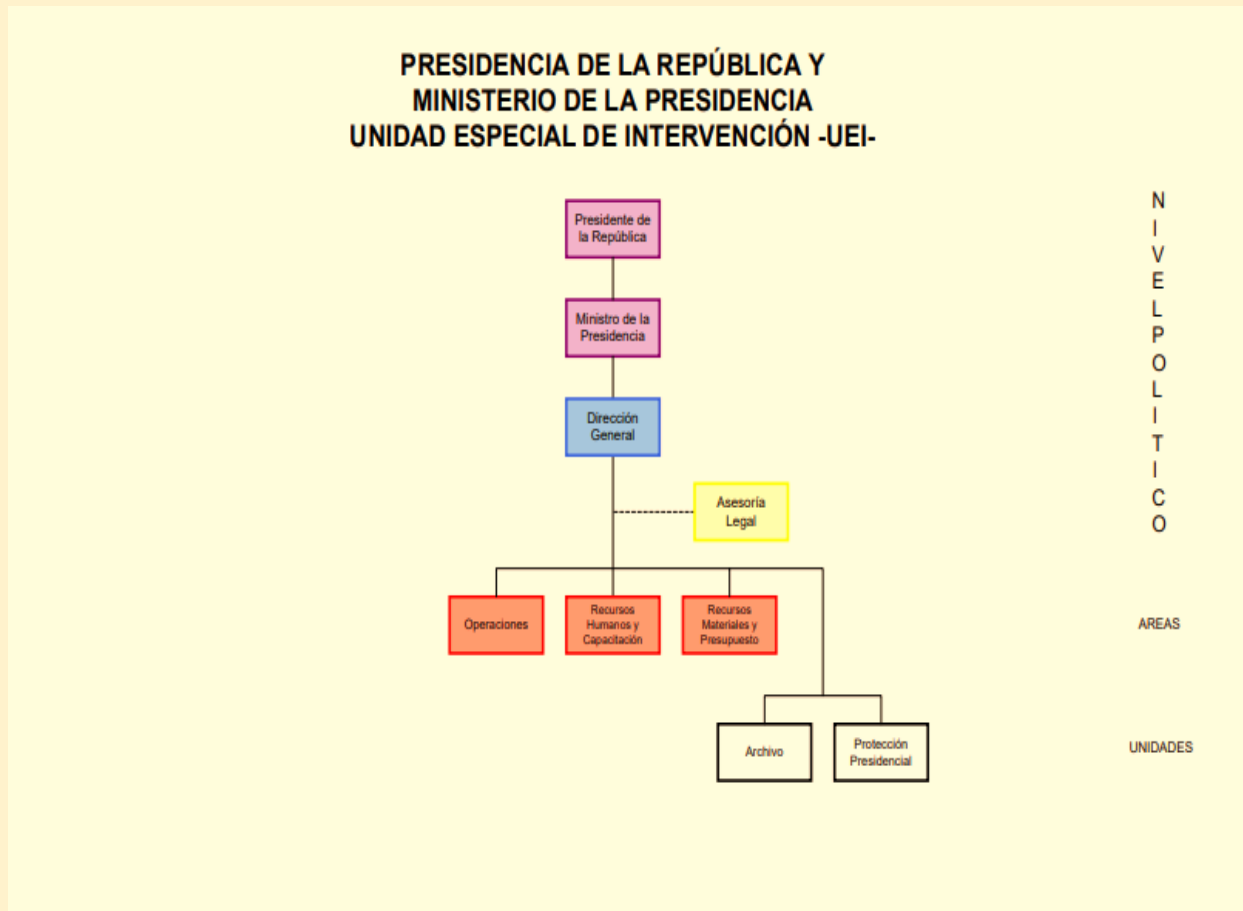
PRESIDENCIA DE LA REPÚBLICA Y
MINISTERIO DE LA PRESIDENCIA
UNIDAD ESPECIAL DE INTERVENCIÓN -UEI-

Presidente de la República

Ministro de la Presidencia

Dirección General

Asesoría Legal

Operaciones

Recursos Humanos y Capacitación

Recursos Materiales y Presupuesto

Archivo

Protección Presidencial

N
I
V
E
L
P
O
L
I
T
I
C
O

AREAS

UNIDADES